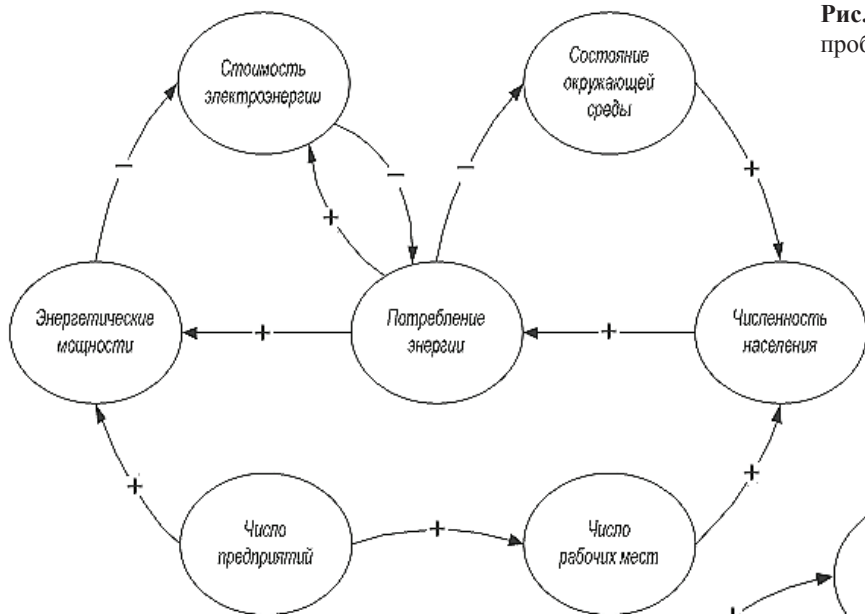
Рис.
проб

Стоимость электроэнергии

Состояние окружающей среды

–

–

+

–

+

Энергетические мощности

+

Потребление энергии

+

Численность населения

+

+

Число предприятий

+

Число рабочих мест

+